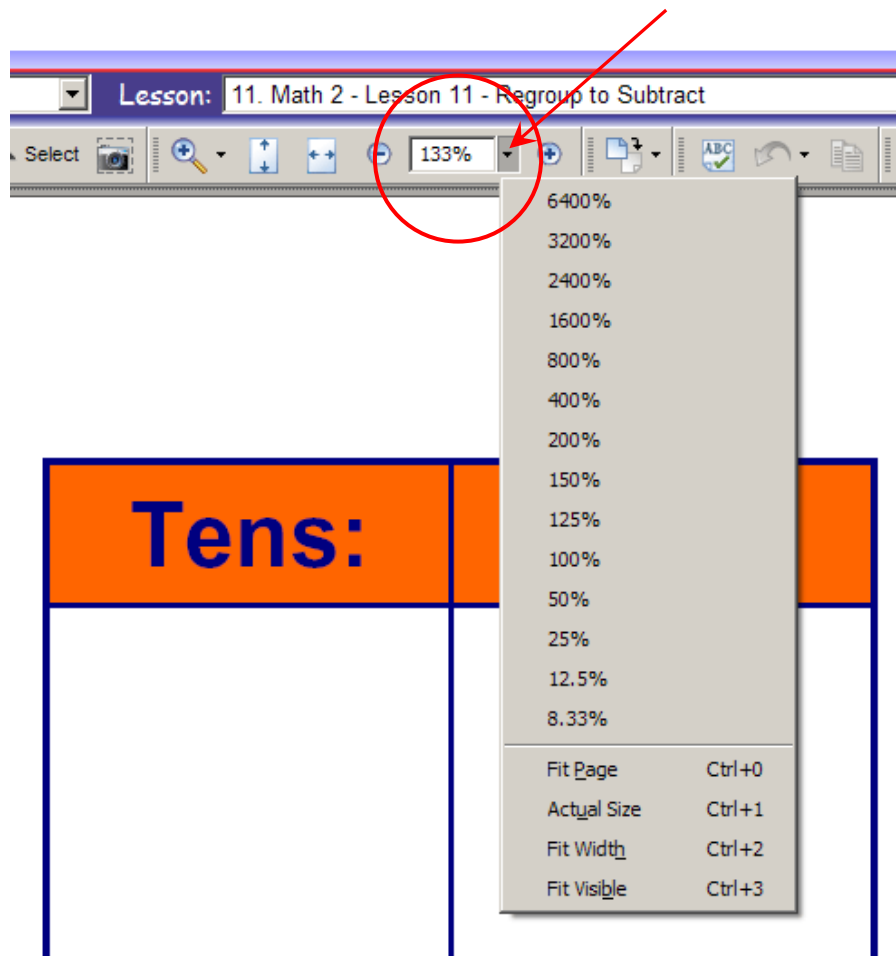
Lesson: 11. Math 2 - Lesson 11 - Regroup to Subtract

Select

133%

6400%

3200%

2400%

1600%

800%

400%

200%

150%

125%

100%

50%

25%

12.5%

8.33%

Fit Page Ctrl+0

Actual Size Ctrl+1

Fit Width Ctrl+2

Fit Visible Ctrl+3

Tens: